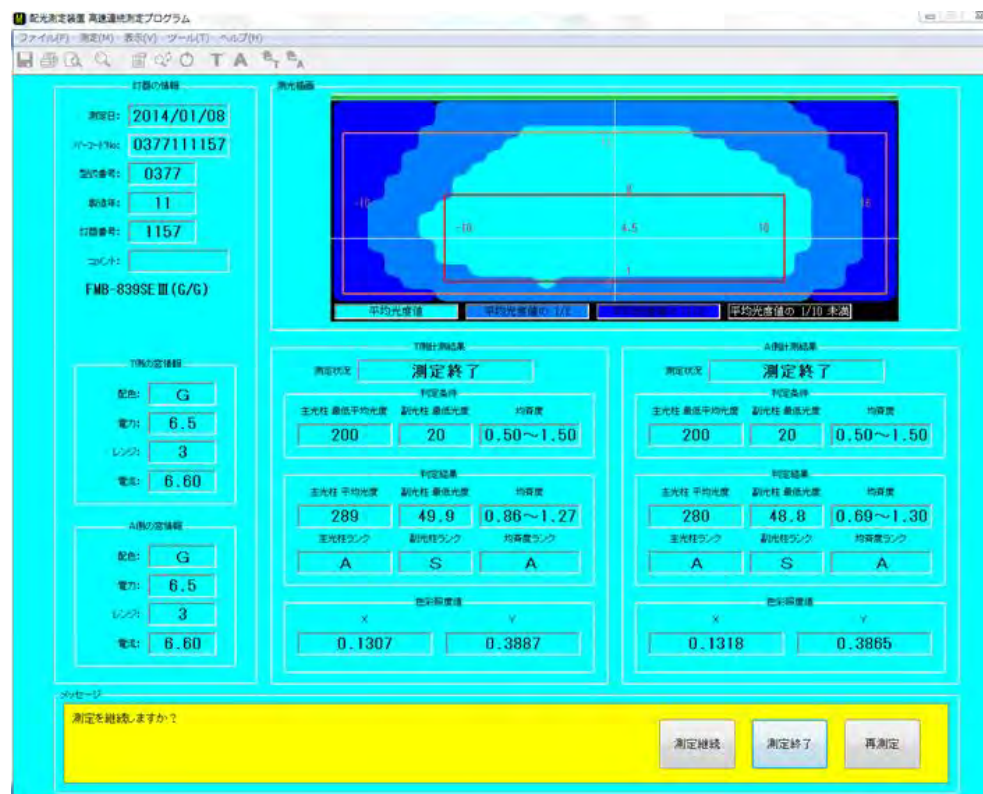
配光測定装置 高速連続測定プログラム

ファイル(F) 測定(M) 表示(V) ツール(T) ヘルプ(H)

灯器の情報

測定日: 2014/01/08

バーコードNo: 0377111157

型式番号: 0377

製造年: 11

灯器番号: 1157

コメント:

FMB-839SEⅢ(G/G)

測光描画

10

-10

-10

6.5

10

16

0

1

平均光度値

平均光度値の 1/2

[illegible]

平均光度値の 1/10 未満

T側の設定情報

配色: G

電力: 6.5

レンジ: 3

電流: 6.60

A側の設定情報

配色: G

電力: 6.5

レンジ: 3

電流: 6.60

T側計測結果

測定状況 測定終了

判定条件

| 主光柱 最低平均光度 | 副光柱 最低光度 | 均斉度 |
|---|---|---|
| 200 | 20 | 0.50~1.50 |

判定結果

| 主光柱 平均光度 | 副光柱 最低光度 | 均斉度 |
|---|---|---|
| 289 | 49.9 | 0.86~1.27 |
| 主光柱ランク | 副光柱ランク | 均斉度ランク |
| A | S | A |

色彩度値

| X | Y |
|---|---|
| 0.1307 | 0.3887 |

A側計測結果

測定状況 測定終了

判定条件

| 主光柱 最低平均光度 | 副光柱 最低光度 | 均斉度 |
|---|---|---|
| 200 | 20 | 0.50~1.50 |

判定結果

| 主光柱 平均光度 | 副光柱 最低光度 | 均斉度 |
|---|---|---|
| 280 | 48.8 | 0.69~1.30 |
| 主光柱ランク | 副光柱ランク | 均斉度ランク |
| A | S | A |

色彩度値

| X | Y |
|---|---|
| 0.1318 | 0.3865 |

メッセージ

測定を継続しますか？

測定継続

測定終了

再測定